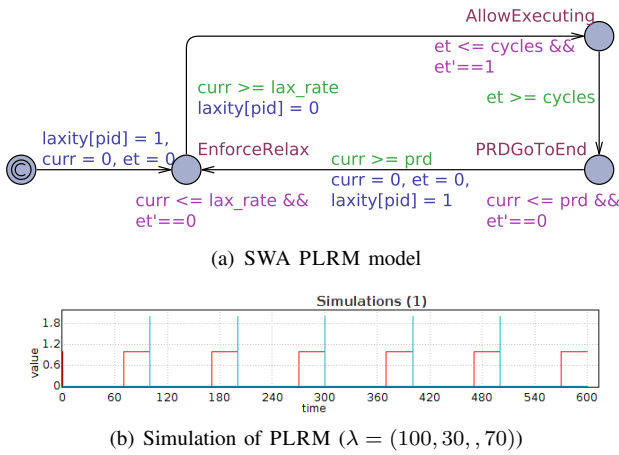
AllowExecuting

et <= cycles &&
et'==1

curr >= lax_rate
laxity[pid] = 0

et >= cycles

laxity[pid] = 1,
curr = 0, et = 0

EnforceRelax

curr >= prd

PRDGoToEnd

C

curr <= lax_rate &&
et'==0

curr = 0, et = 0,
laxity[pid] = 1

curr <= prd &&
et'==0

(a) SWA PLRM model

Simulations (1)

1.8
1.2
0.6
0
value

0 60 120 180 240 300 360 420 480 540 600
time

(b) Simulation of PLRM ($\lambda = (100, 30, , 70)$)